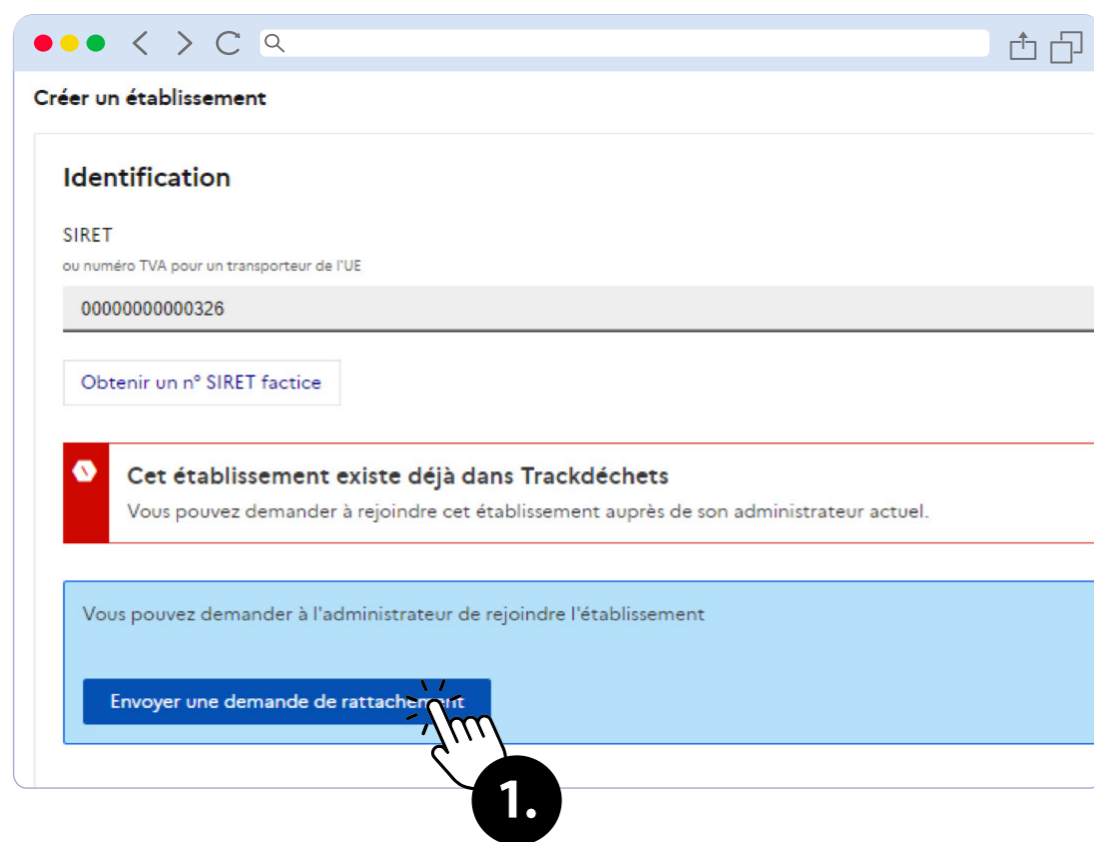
Créer un établissement

Identification

SIRET

ou numéro TVA pour un transporteur de l'UE

00000000000326

Obtenir un n° SIRET factice

Cet établissement existe déjà dans Trackdéchets

Vous pouvez demander à rejoindre cet établissement auprès de son administrateur actuel.

Vous pouvez demander à l'administrateur de rejoindre l'établissement

Envoyer une demande de rattachem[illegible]nt

1.